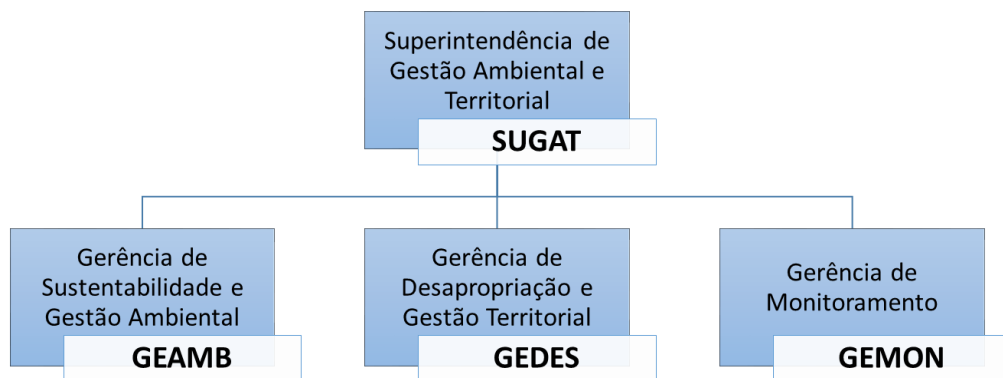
Superintendência de Gestão Ambiental e Territorial

SUGAT

Gerência de Sustentabilidade e Gestão Ambiental

GEAMB

Gerência de Desapropriação e Gestão Territorial

GEDES

Gerência de Monitoramento

GEMON